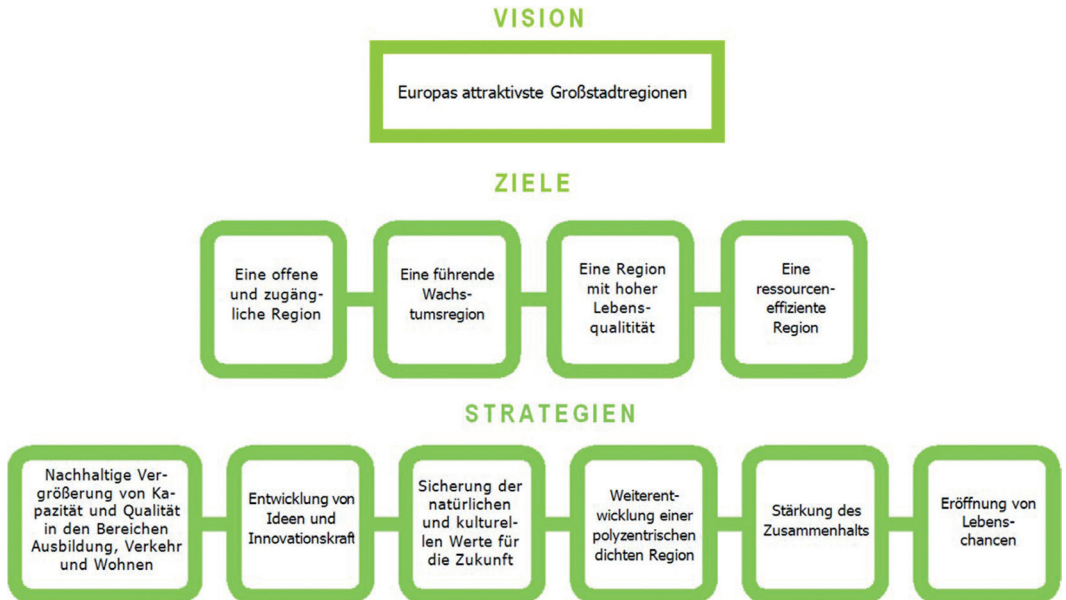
VISION

Europas attraktivste Großstadtregionen

ZIELE

Eine offene und zugängliche Region

Eine führende Wachstumsregion

Eine Region mit hoher Lebensqualitität

Eine ressourceneffiziente Region

STRATEGIEN

Nachhaltige Vergrößerung von Kapazität und Qualität in den Bereichen Ausbildung, Verkehr und Wohnen

Entwicklung von Ideen und Innovationskraft

Sicherung der natürlichen und kulturellen Werte für die Zukunft

Weiterentwicklung einer polyzentrischen dichten Region

Stärkung des Zusammenhalts

Eröffnung von Lebenschancen